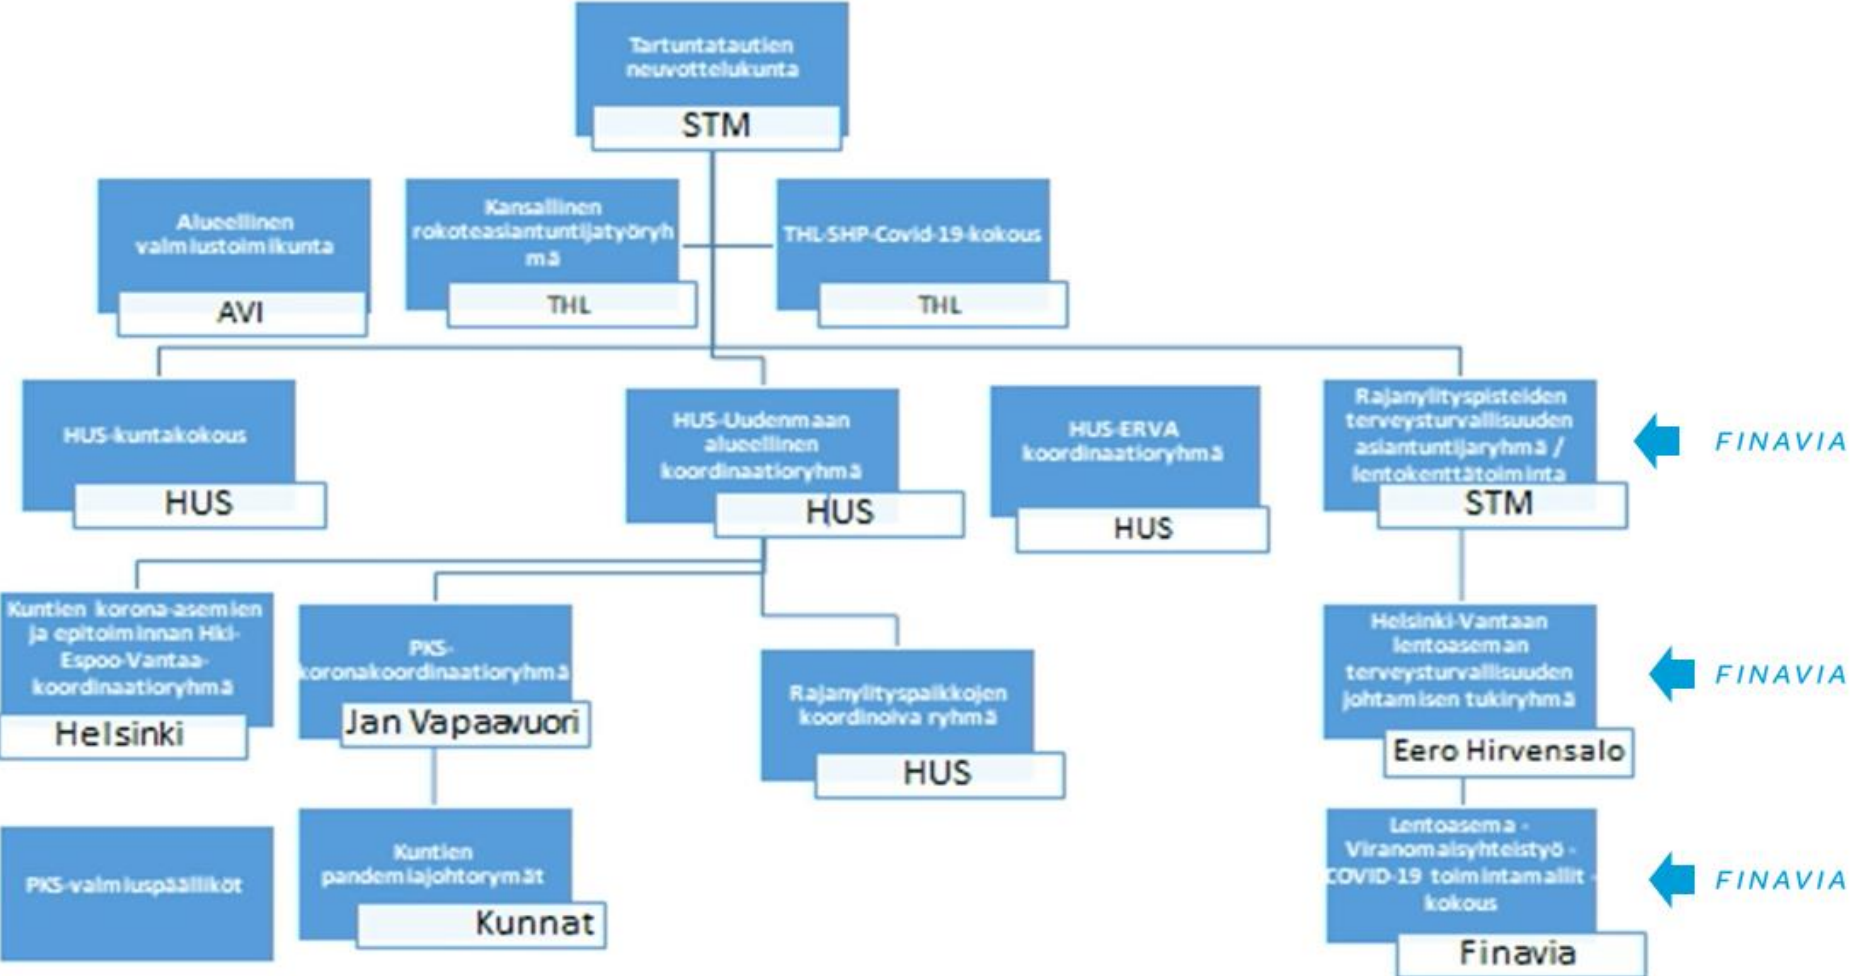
Tartuntatautien neuvottelukunta
STM

Alueellinen valmiustoimikunta
AVI

Kansallinen rokoteasiantuntijatyöryhmä
THL

THL-SHP-Covid-19-kokous
THL

HUS-kuntakokous
HUS

HUS-Uudenmaan alueellinen koordinaatioryhmä
HUS

HUS-ERVA koordinaatioryhmä
HUS

Rajanylityspisteiden terveysturvallisuuden asiantuntijaryhmä / lentokenttätoiminta
STM

FINAVIA

Kuntien korona-asemien ja epitoiminnan Hki-Espoo-Vantaa-koordinaatioryhmä
Helsinki

PKS-koronakoordinaatioryhmä
Jan Vapaavuori

Rajanylityspaikkojen koordinoiva ryhmä
HUS

Helsinki-Vantaan lentoaseman terveysturvallisuuden johtamisen tukiryhmä
Eero Hirvensalo

FINAVIA

PKS-valmiuspäälliköt

Kuntien pandemiajohtoryhmät
Kunnat

Lentoasema - Viranomaisyhteistyö - COVID-19 toimintamallit - kokous
Finavia

FINAVIA